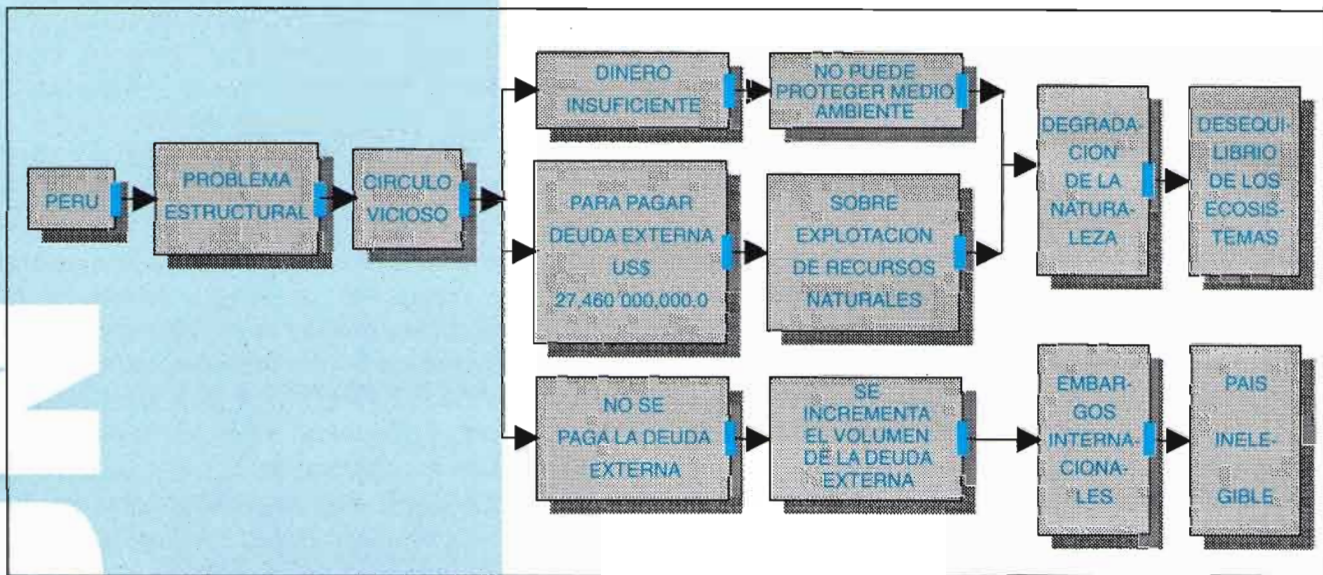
PERU

PROBLEMA ESTRUCTURAL

CIRCULO VICIOSO

DINERO INSUFICIENTE

NO PUEDE PROTEGER MEDIO AMBIENTE

PARA PAGAR DEUDA EXTERNA US$ 27.460.000.000.0

SOBRE EXPLOTACION DE RECURSOS NATURALES

DEGRADACION DE LA NATURALEZA

DESEQUILIBRIO DE LOS ECOSISTEMAS

NO SE PAGA LA DEUDA EXTERNA

SE INCREMENTA EL VOLUMEN DE LA DEUDA EXTERNA

EMBARGOS INTERNACIONALES

PAIS INELEGIBLE